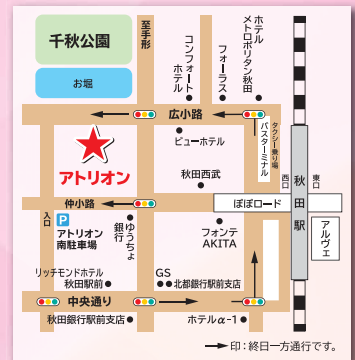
千秋公園

お堀

至千秋公園

至手形

コンフォートホテル

フォーラス

ホテルメトロポリタン秋田

広小路

タクシー乗り場

バスターミナル

ビューホテル

アトリオン

秋田西武

西口

東口

秋田駅

ぽぽロード

アルヴェ

仲小路

入口

P

アトリオン南駐車場

銀行

ゆうちょ

フォンテAKITA

リッチモンドホテル秋田駅前

GS

北都銀行駅前支店

中央通り

秋田銀行駅前支店

ホテルα-1

→印：終日一方通行です。